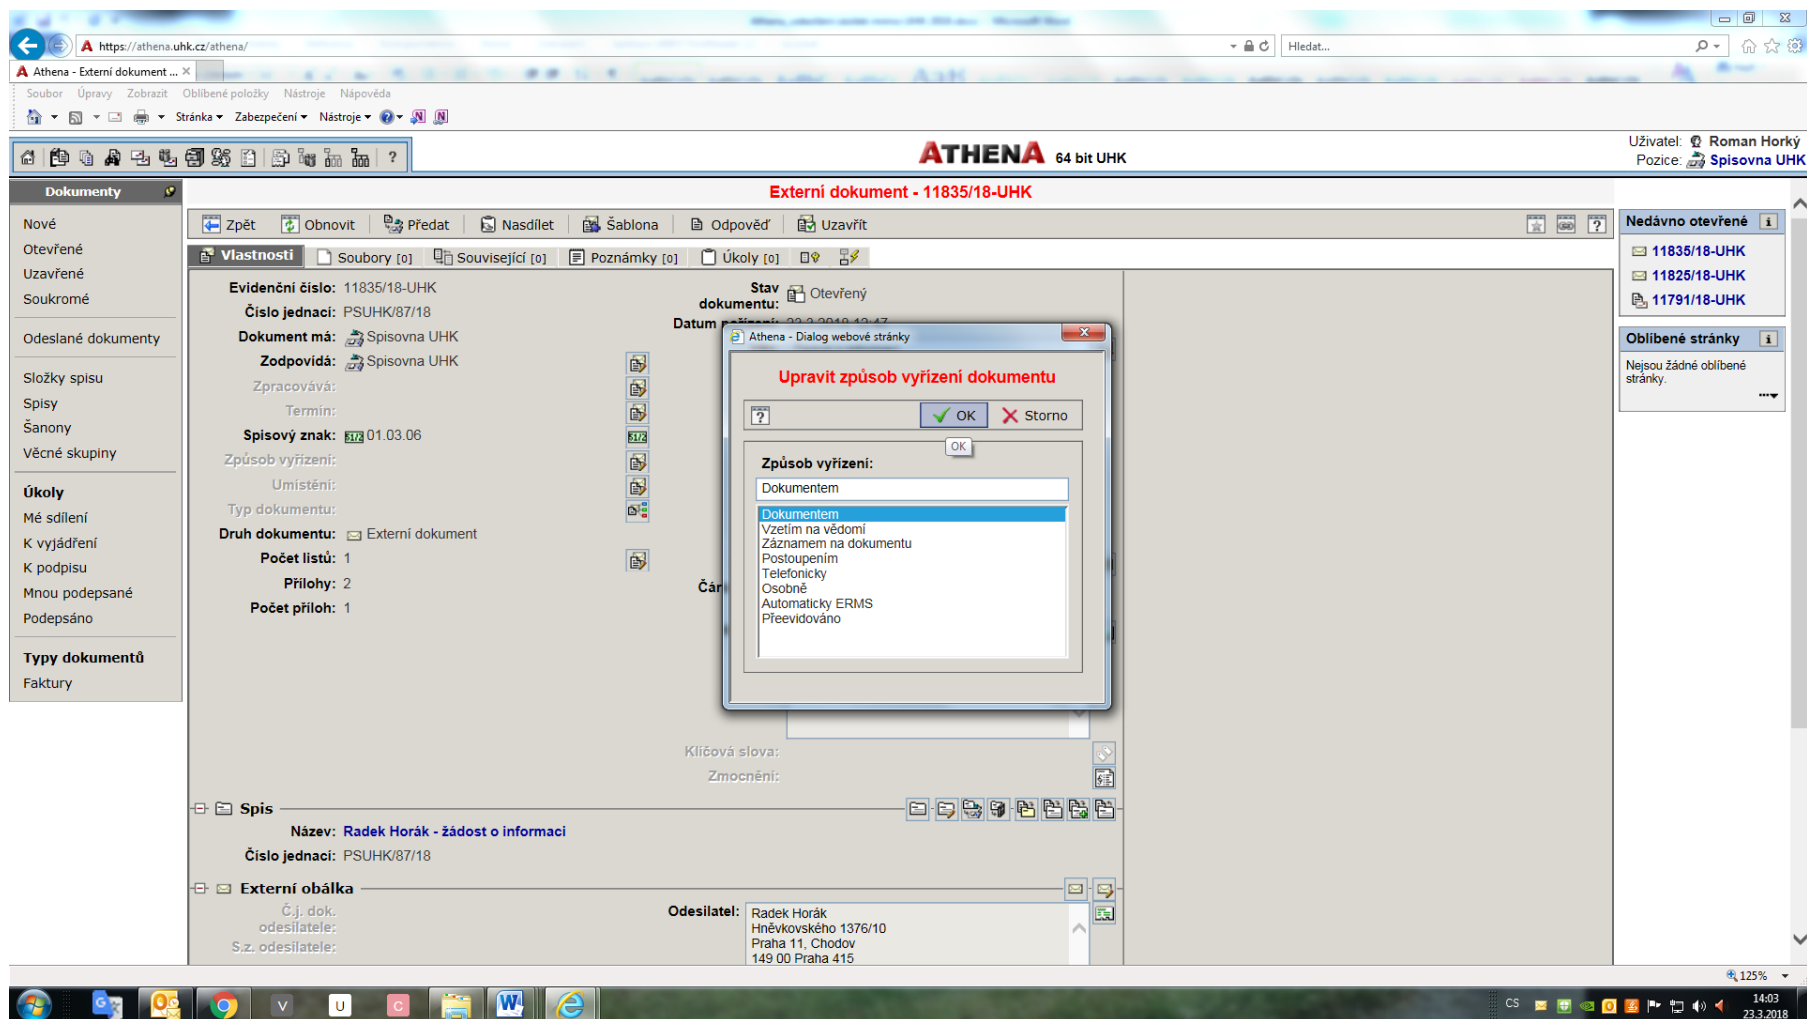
https://athena.uhk.cz/athena/

Hledat...

Athena - Externí dokument ...

Soubor Úpravy Zobrazit Oblíbené položky Nástroje Nápověda

Stránka Zabezpečení Nástroje

?

ATHENA 64 bit UHK

Uživatel: Roman Horký
Pozice: Spisovna UHK

Dokumenty

Nové
Otevřené
Uzavřené
Soukromé

Odeslané dokumenty

Složky spisu
Spisy
Šanony
Věcné skupiny

Úkoly
Mé sdílení
K vyjádření
K podpisu
Mnou podepsané
Podepsáno

Typy dokumentů
Faktury

Externí dokument - 11835/18-UHK

Zpět Obnovit Předat Nasdílet Šablona Odpověď Uzavřít

Vlastnosti Soubory [0] Související [0] Poznámky [0] Úkoly [0]

Evidenční číslo: 11835/18-UHK
Číslo jednací: PSUHK/87/18
Dokument má: Spisovna UHK
Zodpovídá: Spisovna UHK
Zpracovává:
Termín:
Spisový znak: 01.03.06
Způsob vyřízení:
Umístění:
Typ dokumentu:
Druh dokumentu: Externí dokument
Počet listů: 1
Přílohy: 2
Počet příloh: 1

Stav dokumentu: Otevřený
Datum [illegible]

Čár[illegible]

Klíčová slova:
Zmocnění:

Athena - Dialog webové stránky

Upravit způsob vyřízení dokumentu

? OK Storno

OK

Způsob vyřízení:

Dokumentem

Dokumentem
Vzetím na vědomí
Záznamem na dokumentu
Postoupením
Telefonicky
Osobně
Automaticky ERMS
Přeevidováno

Spis
Název: Radek Horák - žádost o informaci
Číslo jednací: PSUHK/87/18

Externí obálka
Č.j. dok. odesilatele:
S.z. odesilatele:
Odesilatel: Radek Horák
Hněvkovského 1376/10
Praha 11, Chodov
149 00 Praha 415

Nedávno otevřené
11835/18-UHK
11825/18-UHK
11791/18-UHK

Oblíbené stránky
Nejsou žádné oblíbené stránky.

125%

CS
14:03
23.3.2018